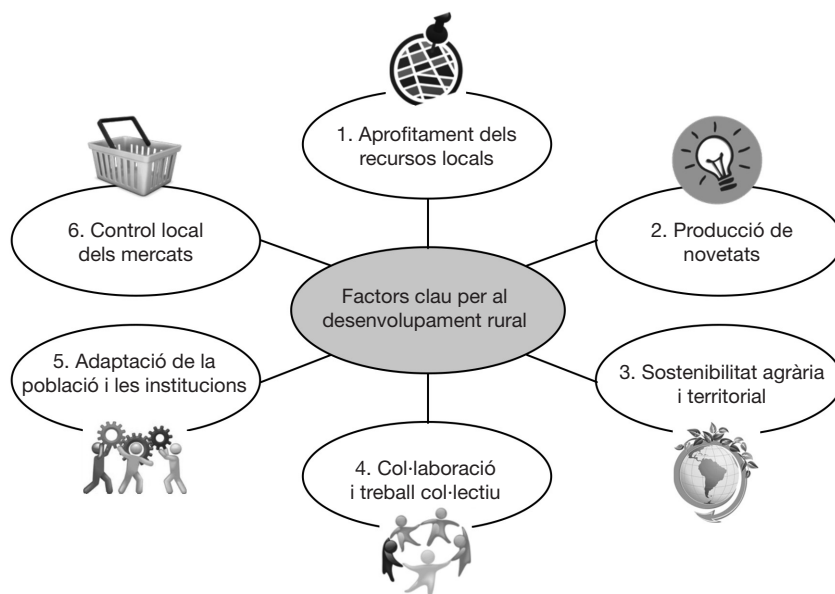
Factors clau per al desenvolupament rural

1. Aprofitament dels recursos locals

2. Producció de novetats

3. Sostenibilitat agrària i territorial

4. Col·laboració i treball col·lectiu

5. Adaptació de la població i les institucions

6. Control local dels mercats